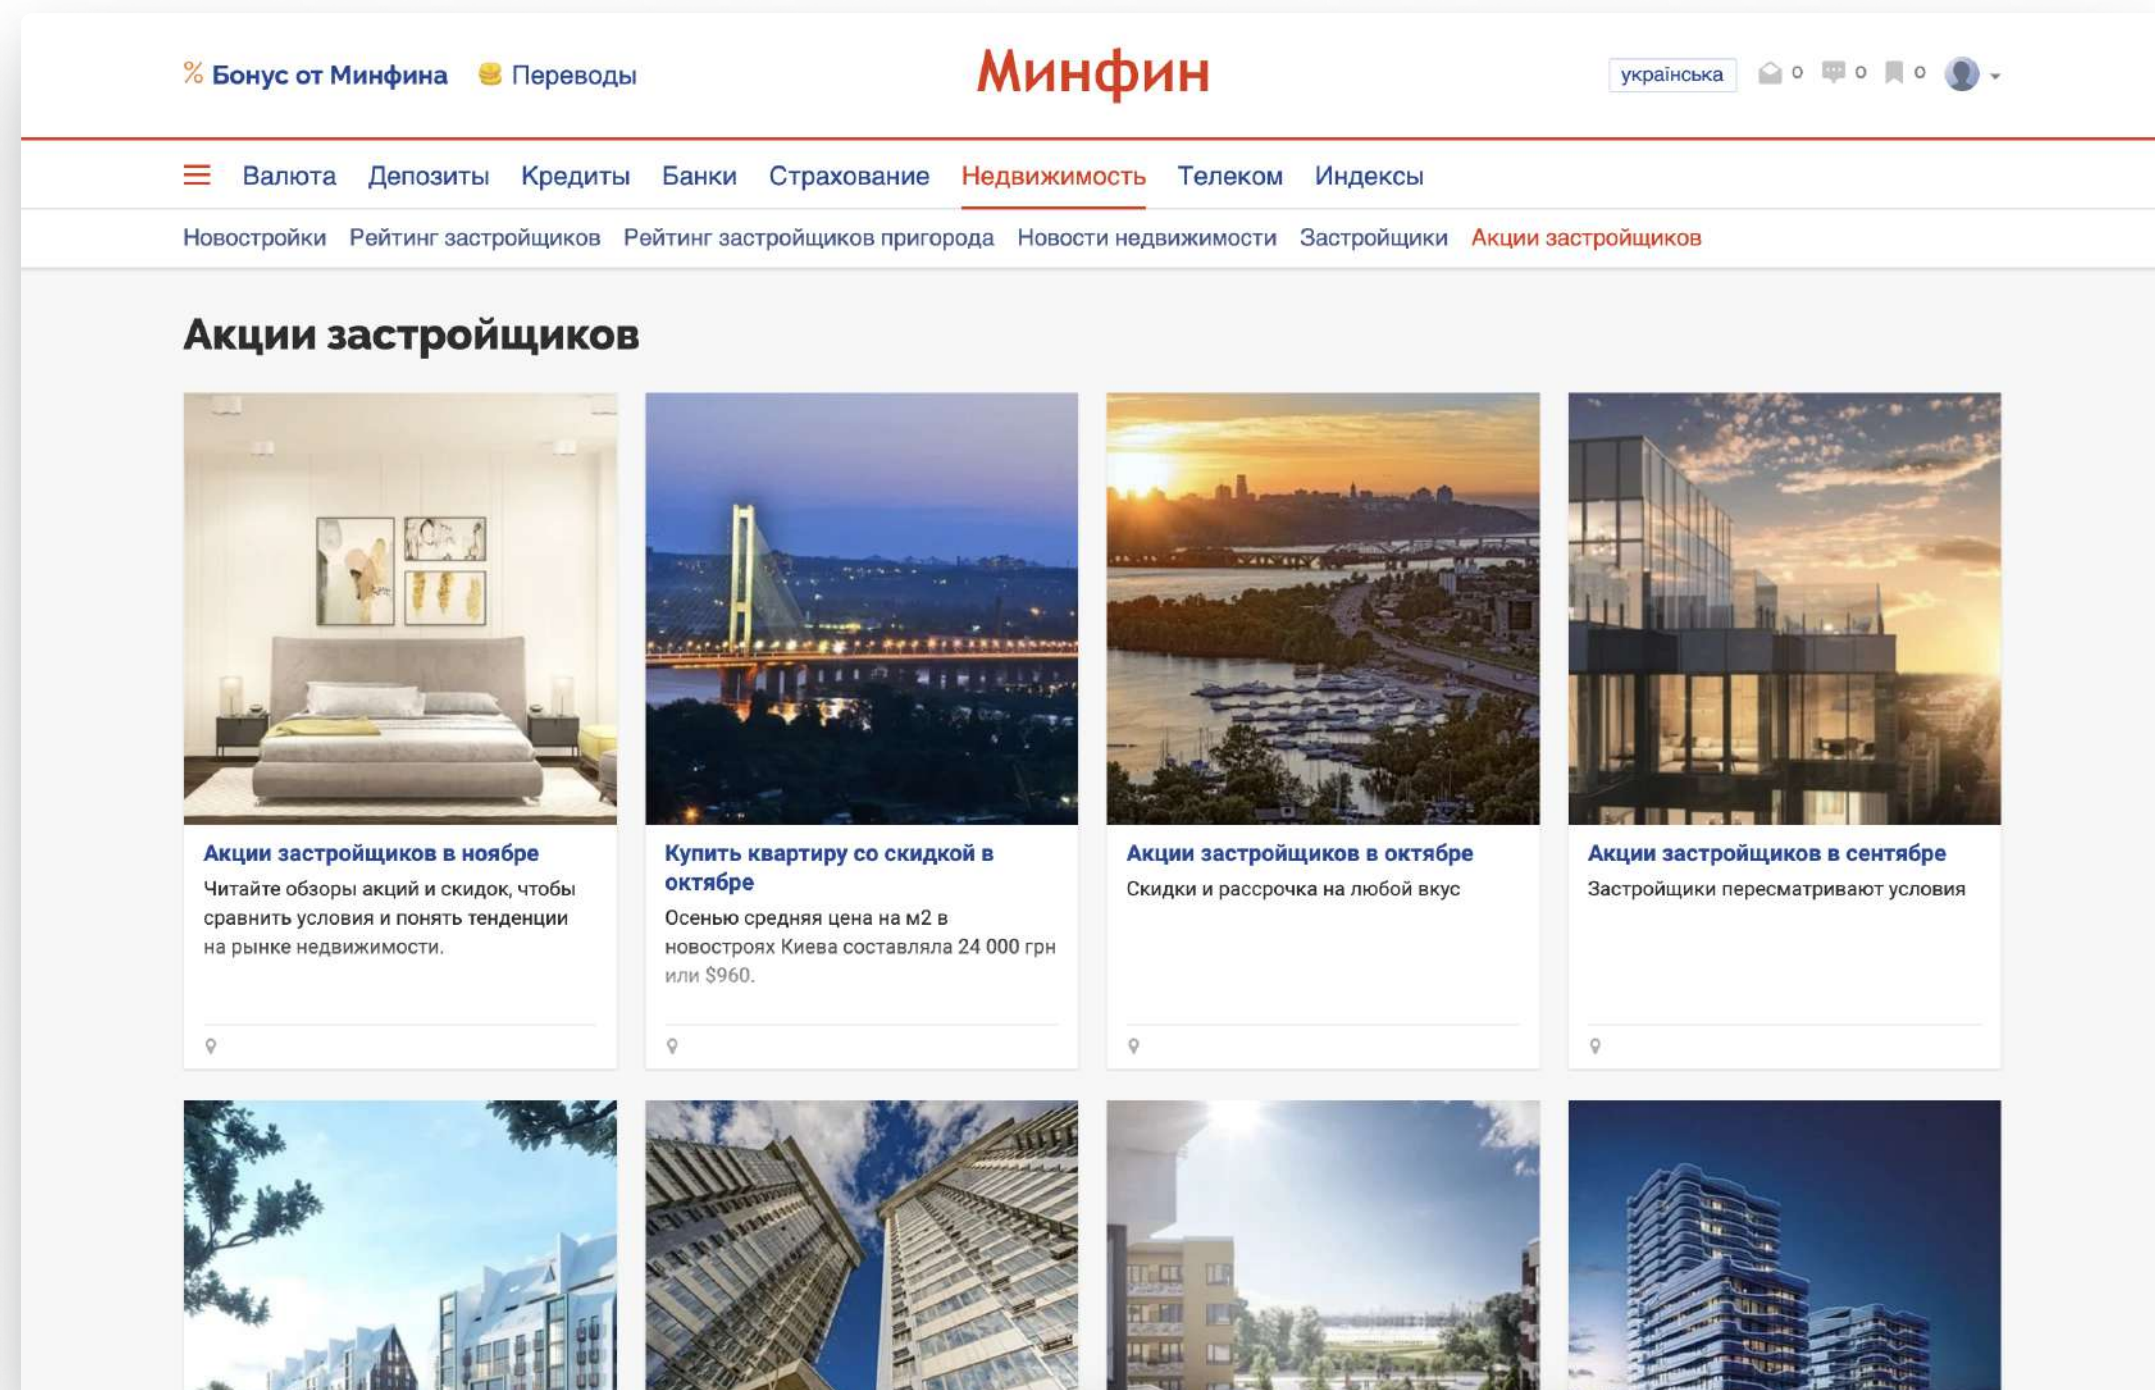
% Бонус от Минфина Переводы

Минфин

українська 0 0 0

Валюта Депозиты Кредиты Банки Страхование Недвижимость Телеком Индексы

Новостройки Рейтинг застройщиков Рейтинг застройщиков пригорода Новости недвижимости Застройщики Акции застройщиков

Акции застройщиков

Акции застройщиков в ноябре
Читайте обзоры акций и скидок, чтобы сравнить условия и понять тенденции на рынке недвижимости.

Купить квартиру со скидкой в октябре
Осенью средняя цена на м2 в новостроях Киева составляла 24 000 грн или $960.

Акции застройщиков в октябре
Скидки и рассрочка на любой вкус

Акции застройщиков в сентябре
Застройщики пересматривают условия